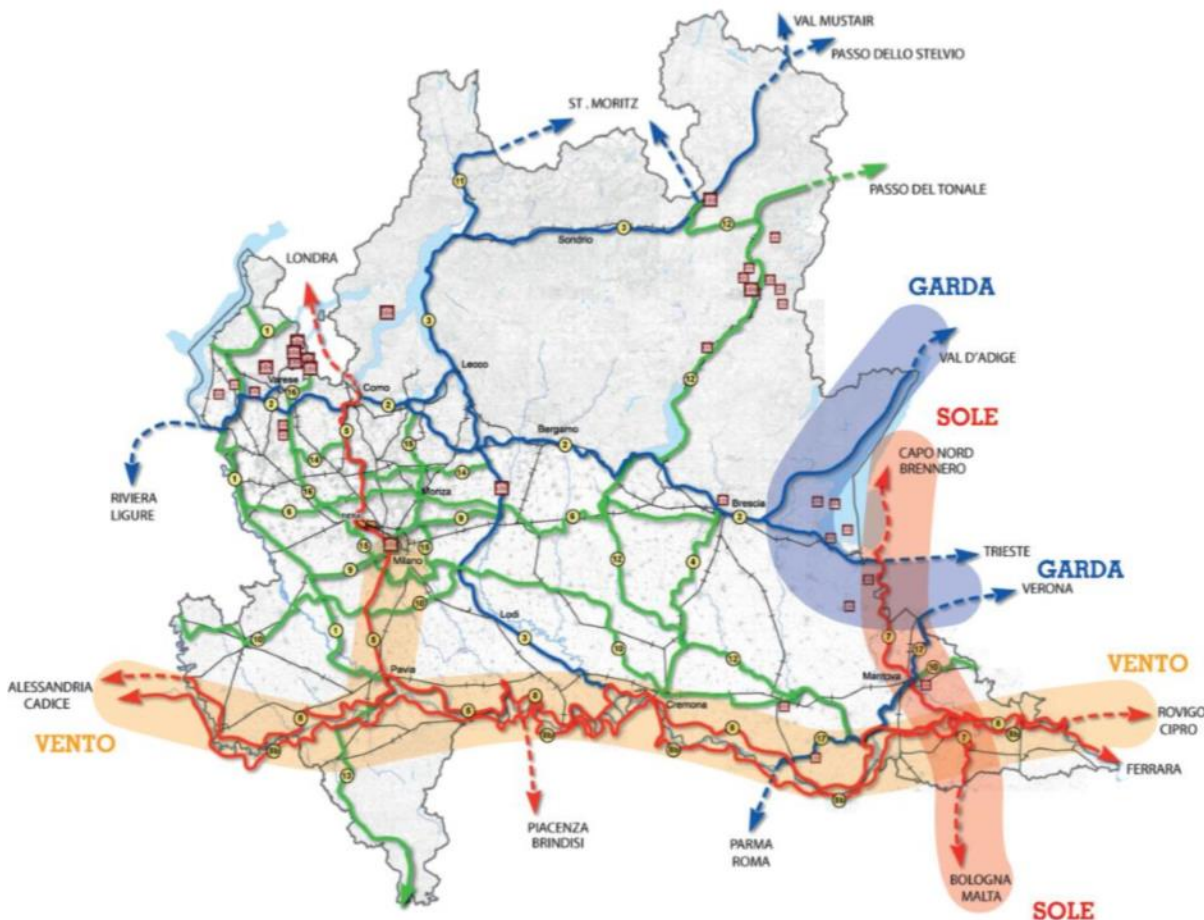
VAL MUSTAIR
PASSO DELLO STELVIO
ST. MORITZ
PASSO DEL TONALE
LONDRA
GARDA
VAL D'ADIGE
SOLE
CAPO NORD
BRENNERO
RIVIERA
LIGURE
TRIESTE
GARDA
VERONA
VENTO
ALESSANDRIA
CADICE
ROVIGO
CIPRO
VENTO
FERRARA
PIACENZA
BRINDISI
PARMA
ROMA
BOLOGNA
MALTA
SOLE
Sondrio
Lecco
Como
Varese
Bergamo
Monza
Milano
Brescia
Lodi
Pavia
Cremona
Mantova